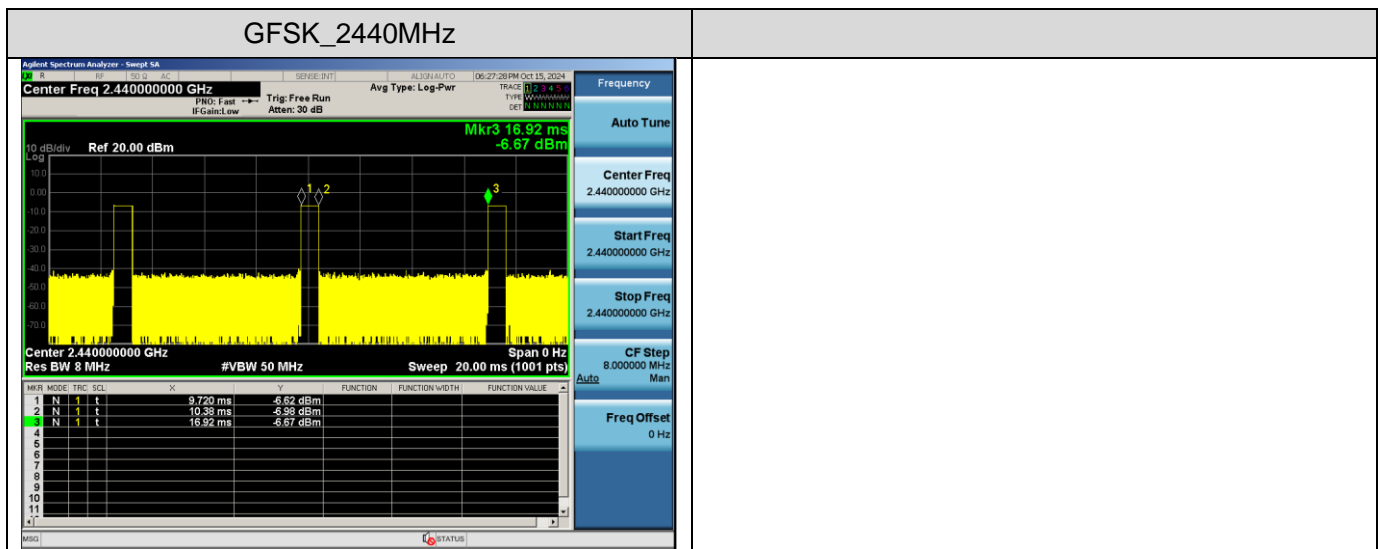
GFSK_2440MHz

Agilent Spectrum Analyzer - Swept SA
R RF 50 Ω AC SENSE:INT ALIGN AUTO 06:27:28 PM Oct 15, 2024
Center Freq 2.440000000 GHz
PNO: Fast IFGain:Low
Trig: Free Run Atten: 30 dB
Avg Type: Log-Pwr
TRACE 1 2 3 4 5 6 TYPE DET N N N N N N

Frequency

Mkr3 16.92 ms
-6.67 dBm
10 dB/div Ref 20.00 dBm
Log
10.0
0.00
-10.0
-20.0
-30.0
-40.0
-50.0
-60.0
-70.0
1 2 3
Center 2.440000000 GHz Span 0 Hz
Res BW 8 MHz #VBW 50 MHz Sweep 20.00 ms (1001 pts)

| MKR | MODE | TRC | SCL | X | Y | FUNCTION | FUNCTION WIDTH | FUNCTION VALUE |
|---|---|---|---|---|---|---|---|---|
| 1 | N | 1 | t | 9.720 ms | -6.62 dBm | | | |
| 2 | N | 1 | t | 10.38 ms | -6.98 dBm | | | |
| 3 | N | 1 | t | 16.92 ms | -6.67 dBm | | | |
| 4 | | | | | | | | |
| 5 | | | | | | | | |
| 6 | | | | | | | | |
| 7 | | | | | | | | |
| 8 | | | | | | | | |
| 9 | | | | | | | | |
| 10 | | | | | | | | |
| 11 | | | | | | | | |

MSG STATUS

Auto Tune
Center Freq 2.440000000 GHz
Start Freq 2.440000000 GHz
Stop Freq 2.440000000 GHz
CF Step 8.000000 MHz Auto Man
Freq Offset 0 Hz